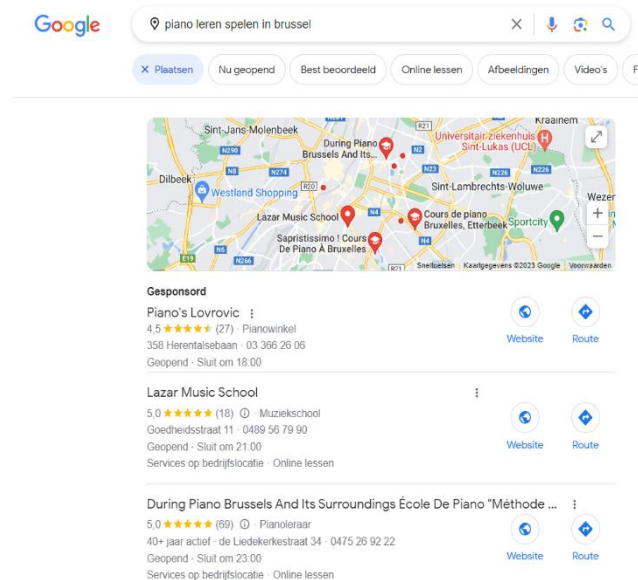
Google

piano leren spelen in brussel

× Plaatsen | Nu geopend | Best beoordeeld | Online lessen | Afbeeldingen | Video's | F

Kraainem
Sint-Jans-Molenbeek
During Piano Brussels And Its...
Universitair ziekenhuis Sint-Lukas (UCL)
N290
N2
R21
N8
N274
N226
Dilbeek
R20
Sint-Lambrechts-Woluwe
Westland Shopping
Wezer
Lazar Music School
N4
Cours de piano Bruxelles, Etterbeek
Sportcity
Saprististiiissimo ! Cours De Piano À Bruxelles
N3
E19
N6
N266
R21
Sneltoetsen  Kaartgegevens ©2023 Google  Voorwaarden

Gesponsord

Piano's Lovrovic
4,5 ★★★★★ (27) · Pianowinkel
358 Herentalsebaan · 03 366 26 06
Geopend · Sluit om 18:00
Website
Route

Lazar Music School
5,0 ★★★★★ (18) ⓘ · Muziekschool
Goedheidsstraat 11 · 0489 56 79 90
Geopend · Sluit om 21:00
Services op bedrijfslocatie · Online lessen
Website
Route

During Piano Brussels And Its Surroundings École De Piano "Méthode ...
5,0 ★★★★★ (69) ⓘ · Pianoleraar
40+ jaar actief · de Liedekerkestraat 34 · 0475 26 92 22
Geopend · Sluit om 23:00
Services op bedrijfslocatie · Online lessen
Website
Route